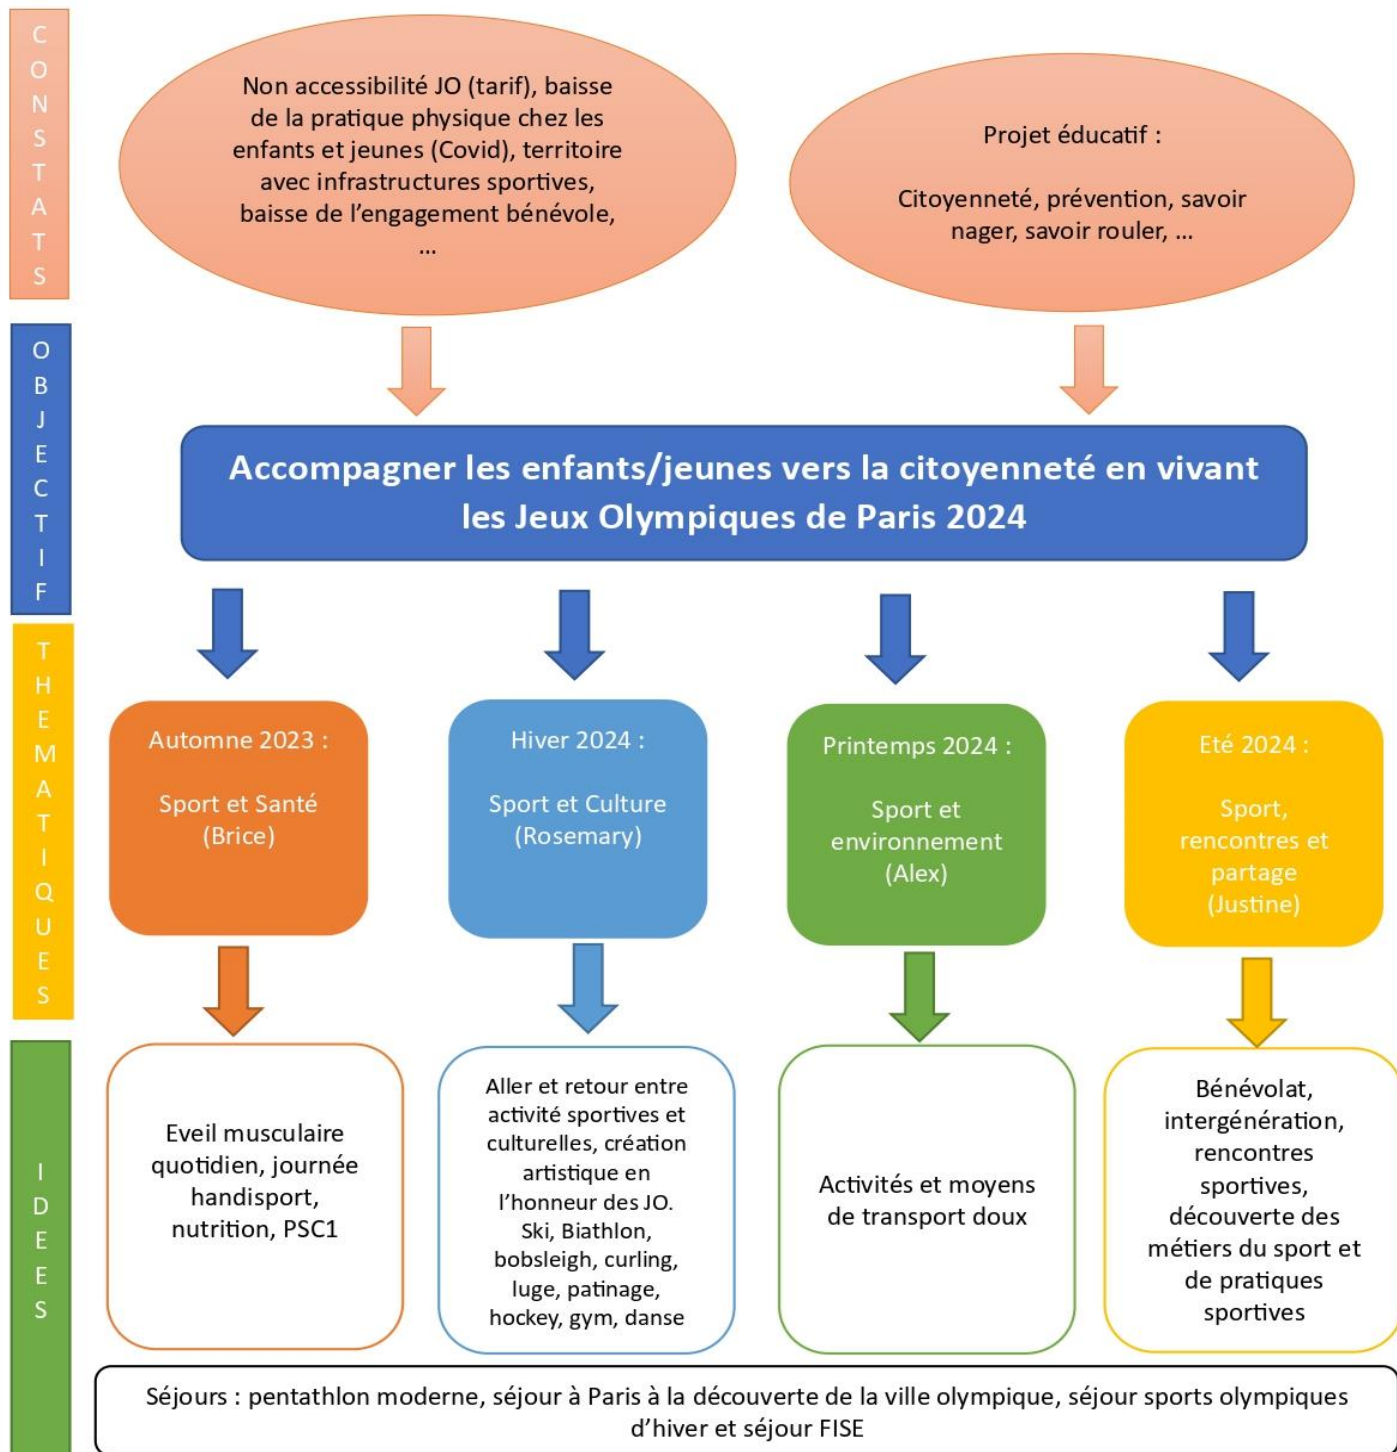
CONSTATS

Non accessibilité JO (tarif), baisse de la pratique physique chez les enfants et jeunes (Covid), territoire avec infrastructures sportives, baisse de l'engagement bénévole, …

Projet éducatif :

Citoyenneté, prévention, savoir nager, savoir rouler, …

OBJECTIF

Accompagner les enfants/jeunes vers la citoyenneté en vivant les Jeux Olympiques de Paris 2024

THEMATIQUES

Automne 2023 :

Sport et Santé (Brice)

Hiver 2024 :

Sport et Culture (Rosemary)

Printemps 2024 :

Sport et environnement (Alex)

Eté 2024 :

Sport, rencontres et partage (Justine)

IDEES

Eveil musculaire quotidien, journée handisport, nutrition, PSC1

Aller et retour entre activité sportives et culturelles, création artistique en l'honneur des JO. Ski, Biathlon, bobsleigh, curling, luge, patinage, hockey, gym, danse

Activités et moyens de transport doux

Bénévolat, intergénération, rencontres sportives, découverte des métiers du sport et de pratiques sportives

Séjours : pentathlon moderne, séjour à Paris à la découverte de la ville olympique, séjour sports olympiques d'hiver et séjour FISE